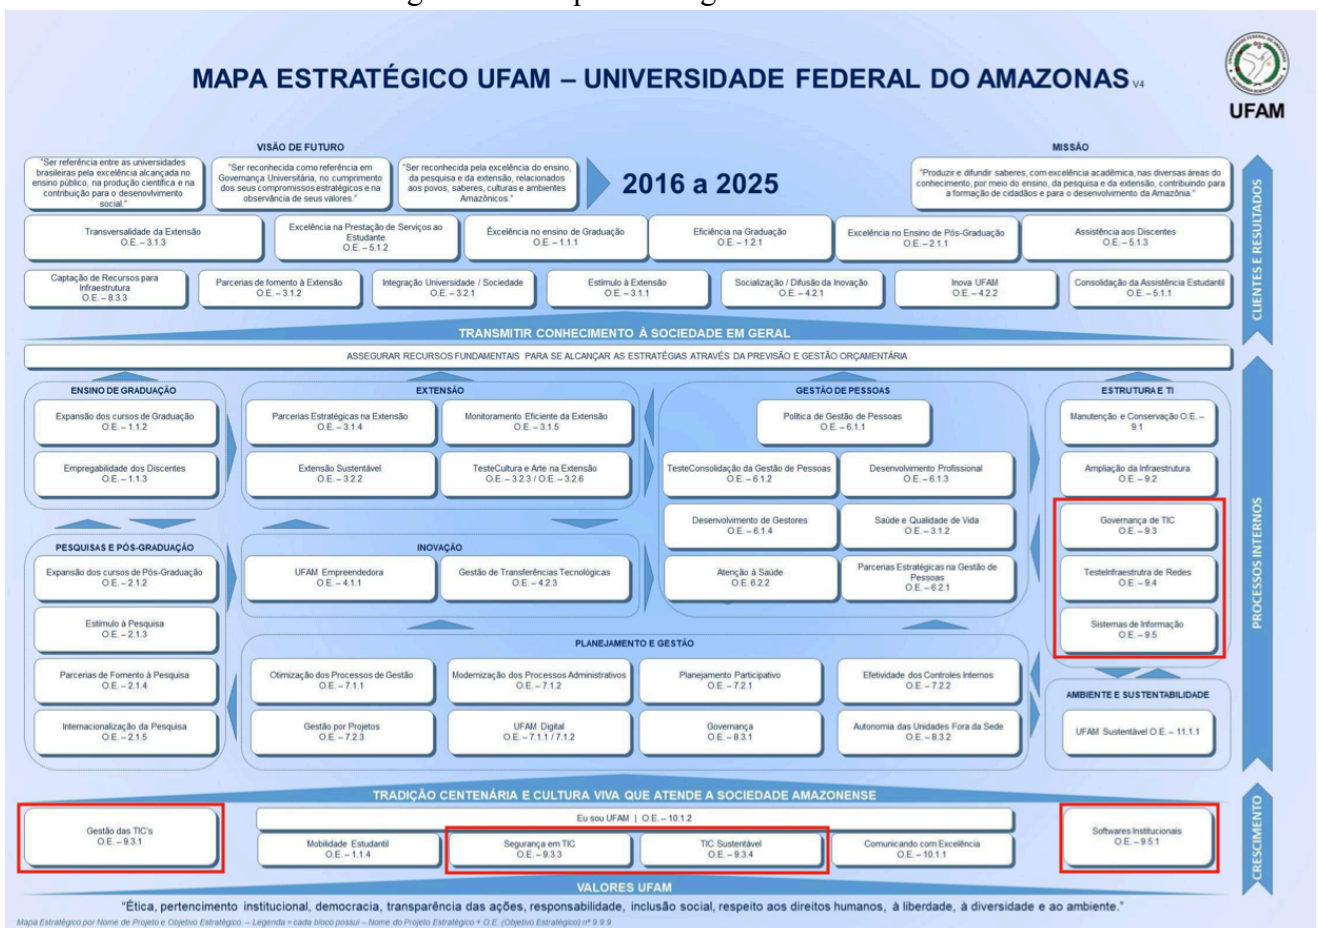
MAPA ESTRATÉGICO UFAM – UNIVERSIDADE FEDERAL DO AMAZONAS V4

UFAM

VISÃO DE FUTURO

"Ser referência entre as universidades brasileiras pela excelência alcançada no ensino público, na produção científica e na contribuição para o desenvolvimento social."

"Ser reconhecida como referência em Governança Universitária, no cumprimento dos seus compromissos estratégicos e na observância de seus valores."

"Ser reconhecida pela excelência do ensino, da pesquisa e da extensão, relacionados aos povos, saberes, culturas e ambientes Amazônicos."

2016 a 2025

MISSÃO

"Produzir e difundir saberes, com excelência acadêmica, nas diversas áreas do conhecimento, por meio do ensino, da pesquisa e da extensão, contribuindo para a formação de cidadãos e para o desenvolvimento da Amazônia."

CLIENTES E RESULTADOS

Transversalidade da Extensão O.E. – 3.1.3

Excelência na Prestação de Serviços ao Estudante O.E. – 5.1.2

Excelência no ensino de Graduação O.E. – 1.1.1

Eficiência na Graduação O.E. – 1.2.1

Excelência no Ensino de Pós-Graduação O.E. – 2.1.1

Assistência aos Discentes O.E. – 5.1.3

Captação de Recursos para Infraestrutura O.E. – 8.3.3

Parcerias de fomento à Extensão O.E. – 3.1.2

Integração Universidade / Sociedade O.E. – 3.2.1

Estímulo à Extensão O.E. – 3.1.1

Socialização / Difusão da Inovação O.E. – 4.2.1

Inova UFAM O.E. – 4.2.2

Consolidação da Assistência Estudantil O.E. – 5.1.1

TRANSMITIR CONHECIMENTO À SOCIEDADE EM GERAL

ASSEGURAR RECURSOS FUNDAMENTAIS PARA SE ALCANÇAR AS ESTRATÉGIAS ATRAVÉS DA PREVISÃO E GESTÃO ORÇAMENTÁRIA

PROCESSOS INTERNOS

ENSINO DE GRADUAÇÃO

Expansão dos cursos de Graduação O.E. – 1.1.2

Empregabilidade dos Discentes O.E. – 1.1.3

EXTENSÃO

Parcerias Estratégicas na Extensão O.E. – 3.1.4

Monitoramento Eficiente da Extensão O.E. – 3.1.5

Extensão Sustentável O.E. – 3.2.2

TesteCultura e Arte na Extensão O.E. – 3.2.3 / O.E. – 3.2.6

GESTÃO DE PESSOAS

Política de Gestão de Pessoas O.E. – 6.1.1

TesteConsolidação da Gestão de Pessoas O.E. – 6.1.2

Desenvolvimento Profissional O.E. – 6.1.3

Desenvolvimento de Gestores O.E. – 6.1.4

Saúde e Qualidade de Vida O.E. – 3.1.2

Atenção à Saúde O.E. 6.2.2

Parcerias Estratégicas na Gestão de Pessoas O.E. – 6.2.1

ESTRUTURA E TI

Manutenção e Conservação O.E. – 9.1

Ampliação da Infraestrutura O.E. – 9.2

Governança de TIC O.E. – 9.3

TesteInfraestrutura de Redes O.E. – 9.4

Sistemas de Informação O.E. – 9.5

PESQUISAS E PÓS-GRADUAÇÃO

Expansão dos cursos de Pós-Graduação O.E. – 2.1.2

Estímulo à Pesquisa O.E. – 2.1.3

Parcerias de Fomento à Pesquisa O.E. – 2.1.4

Internacionalização da Pesquisa O.E. – 2.1.5

INOVAÇÃO

UFAM Empreendedora O.E. – 4.1.1

Gestão de Transferências Tecnológicas O.E. – 4.2.3

PLANEJAMENTO E GESTÃO

Otimização dos Processos de Gestão O.E. – 7.1.1

Modernização dos Processos Administrativos O.E. – 7.1.2

Planejamento Participativo O.E. – 7.2.1

Efetividade dos Controles Internos O.E. – 7.2.2

Gestão por Projetos O.E. – 7.2.3

UFAM Digital O.E. – 7.1.1 / 7.1.2

Governança O.E. – 8.3.1

Autonomia das Unidades Fora da Sede O.E. – 8.3.2

AMBIENTE E SUSTENTABILIDADE

UFAM Sustentável O.E. – 11.1.1

TRADIÇÃO CENTENÁRIA E CULTURA VIVA QUE ATENDE A SOCIEDADE AMAZONENSE

CRESCIMENTO

Gestão das TIC's O.E. – 9.3.1

Eu sou UFAM | O.E. – 10.1.2

Mobilidade Estudantil O.E. – 1.1.4

Segurança em TIC O.E. – 9.3.3

TIC Sustentável O.E. – 9.3.4

Comunicando com Excelência O.E. – 10.1.1

Softwares Institucionais O.E. – 9.5.1

VALORES UFAM

"Ética, pertencimento institucional, democracia, transparência das ações, responsabilidade, inclusão social, respeito aos direitos humanos, à liberdade, à diversidade e ao ambiente."

Mapa Estratégico por Nome de Projeto e Objetivo Estratégico. – Legenda = cada bloco possui – Nome do Projeto Estratégico + O.E. (Objetivo Estratégico) nº 9.9.9